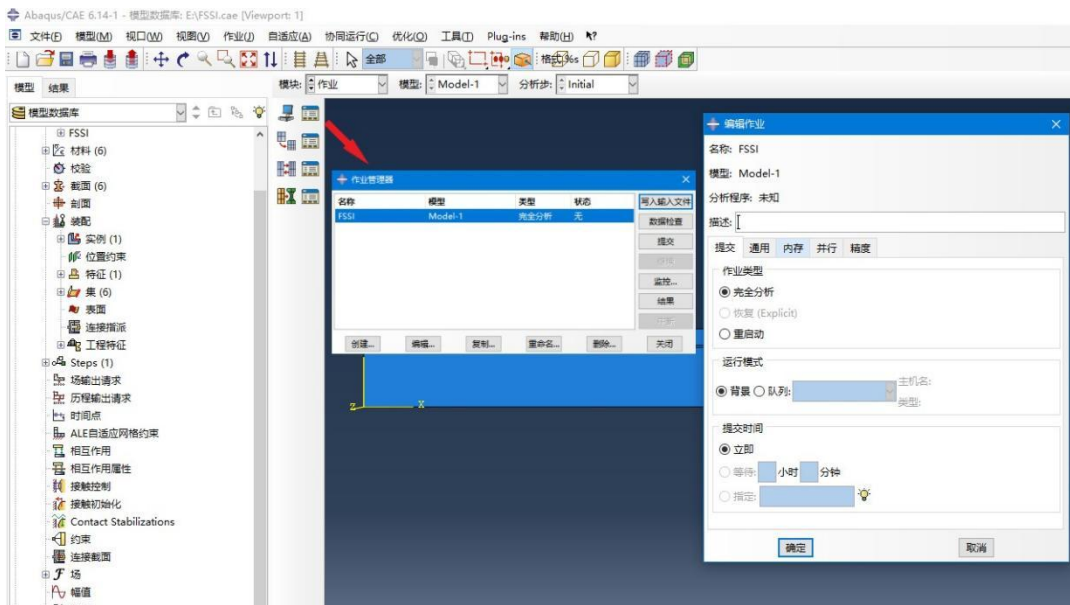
Abaqus/CAE 6.14-1 - 模型数据库: E:\FSSI.cae [Viewport: 1]

文件(F) 模型(M) 视口(W) 视图(V) 作业(J) 自适应(A) 协同运行(C) 优化(O) 工具(T) Plug-ins 帮助(H)

全部

模型 结果

模块: 作业 模型: Model-1 分析步: Initial

模型数据库

FSSI
材料 (6)
校验
截面 (6)
剖面
装配
实例 (1)
位置约束
特征 (1)
集 (6)
表面
连接指派
工程特征
Steps (1)
场输出请求
历程输出请求
时间点
ALE自适应网格约束
相互作用
相互作用属性
接触控制
接触初始化
Contact Stabilizations
约束
连接截面
场
幅值

作业管理器

| 名称 | 模型 | 类型 | 状态 |
|---|---|---|---|
| FSSI | Model-1 | 完全分析 | 无 |

写入输入文件
数据检查
提交
继续
监控...
结果
终止

创建... 编辑... 复制... 重命名... 删除... 关闭

编辑作业

名称: FSSI
模型: Model-1
分析程序: 未知
描述:

提交 通用 内存 并行 精度

作业类型
完全分析
恢复 (Explicit)
重启动

运行模式
背景 队列: 主机名: 类型:

提交时间
立即
等待: 小时 分钟
指定:

确定 取消